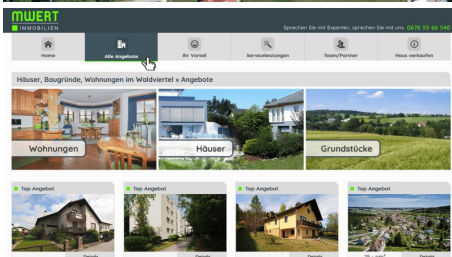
MWERT
IMMOBILIEN

Sprechen Sie mit Experten, sprechen Sie mit uns: 0676 55 66 540

Home
Alle Angebote
Ihr Vorteil
Serviceleistungen
Team/Partner
Haus verkaufen

Häuser, Baugründe, Wohnungen im Waldviertel » Angebote

Wohnungen
Häuser
Grundstücke

Top Angebot
Top Angebot
Top Angebot
Top Angebot

Details
Details
Details
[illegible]
Details